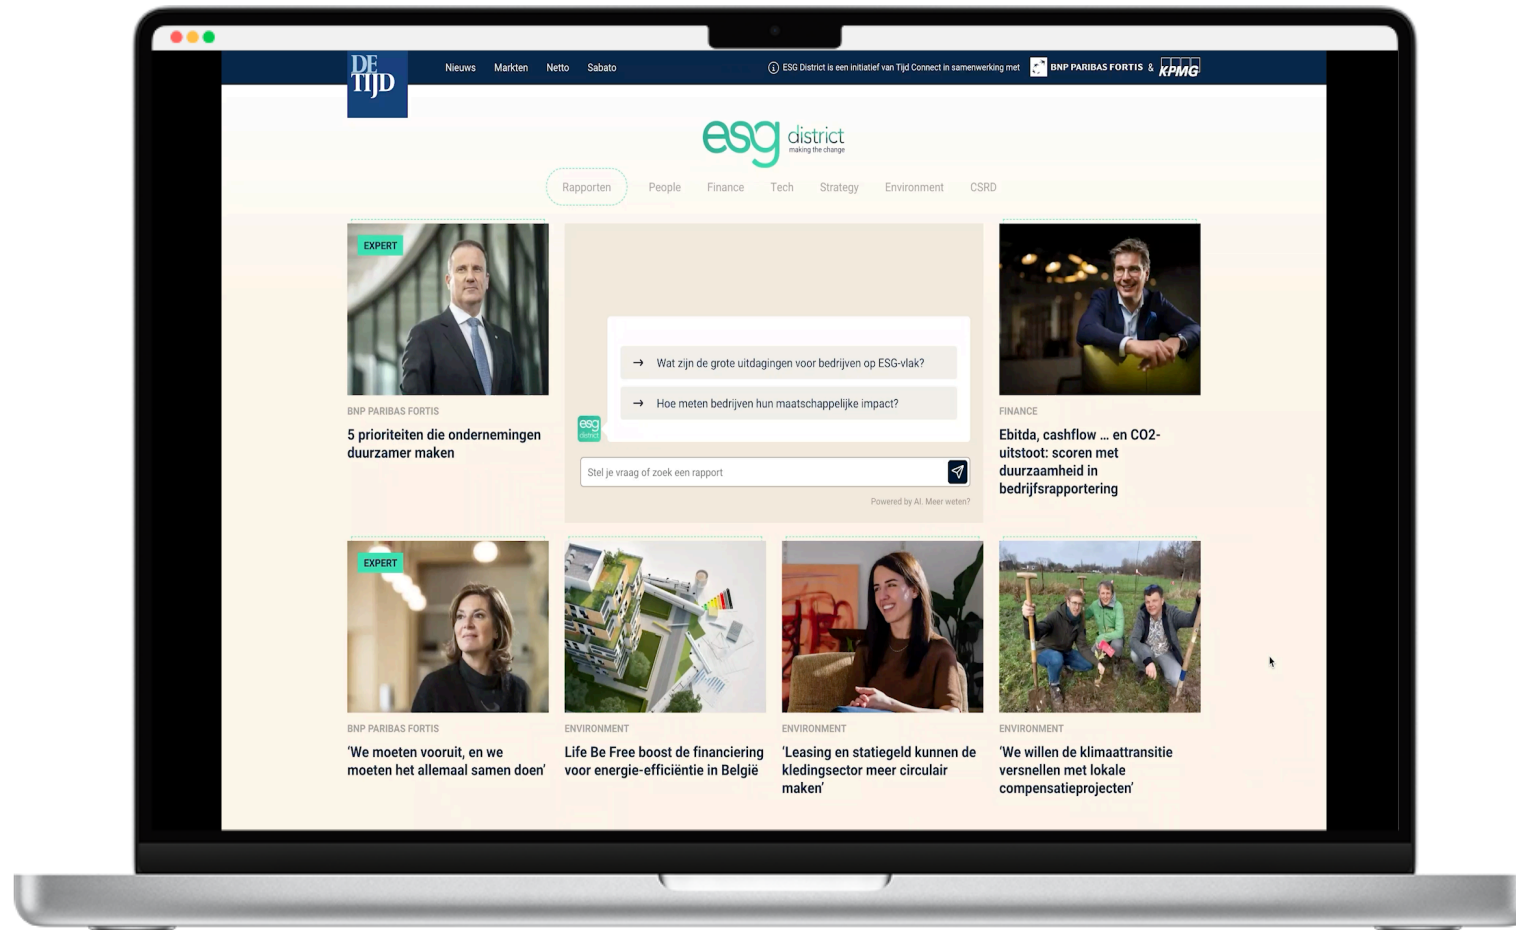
DE TIJD

Nieuws Markten Netto Sabato

ESG District is een initiatief van Tijd Connect in samenwerking met BNP PARIBAS FORTIS & KPMG

esg district
making the change

Rapporten People Finance Tech Strategy Environment CSRD

EXPERT

BNP PARIBAS FORTIS

5 prioriteiten die ondernemingen duurzamer maken

→ Wat zijn de grote uitdagingen voor bedrijven op ESG-vlak?

→ Hoe meten bedrijven hun maatschappelijke impact?

esg district

Stel je vraag of zoek een rapport

Powered by AI. Meer weten?

FINANCE

Ebitda, cashflow ... en CO2-uitstoot: scoren met duurzaamheid in bedrijfsrapportering

EXPERT

BNP PARIBAS FORTIS

'We moeten vooruit, en we moeten het allemaal samen doen'

ENVIRONMENT

Life Be Free boost de financiering voor energie-efficiëntie in België

ENVIRONMENT

'Leasing en statiegeld kunnen de kledingsector meer circulair maken'

ENVIRONMENT

'We willen de klimaattransitie versnellen met lokale compensatieprojecten'